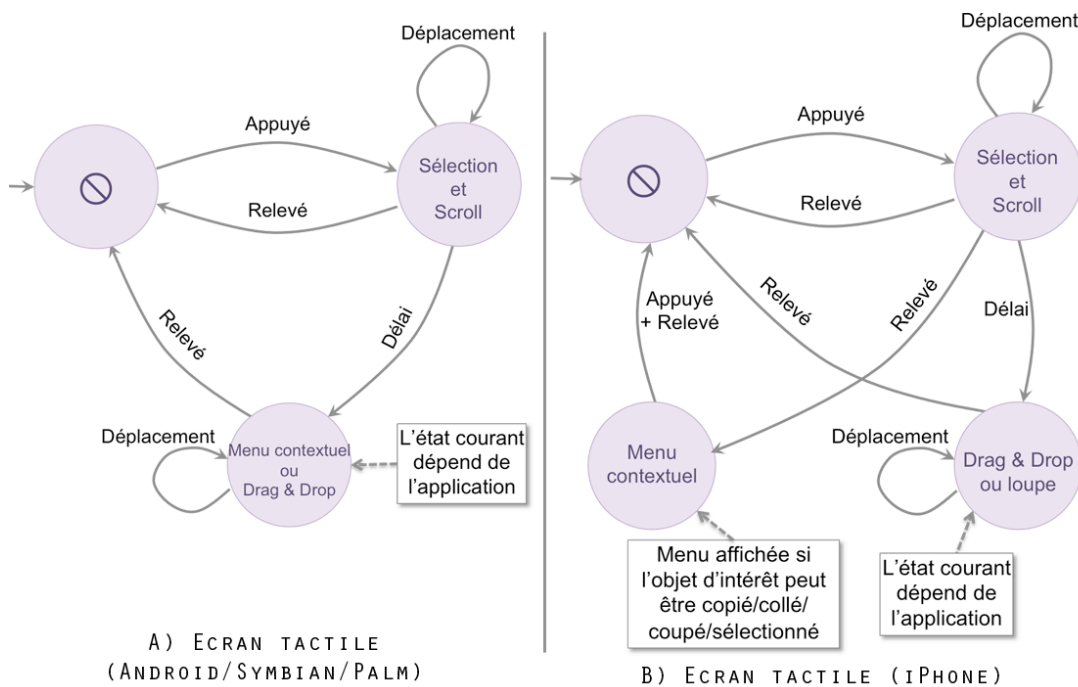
Déplacement

Appuyé

Sélection et Scroll

Relevé

Relevé

Délai

Déplacement

Menu contextuel ou Drag & Drop

L'état courant dépend de l'application

A) Ecran tactile (Android/Symbian/Palm)

Déplacement

Appuyé

Sélection et Scroll

Relevé

Appuyé + Relevé

Relevé

Relevé

Délai

Menu contextuel

Déplacement

Drag & Drop ou loupe

Menu affichée si l'objet d'intérêt peut être copié/collé/coupé/sélectionné

L'état courant dépend de l'application

B) Ecran tactile (iPhone)